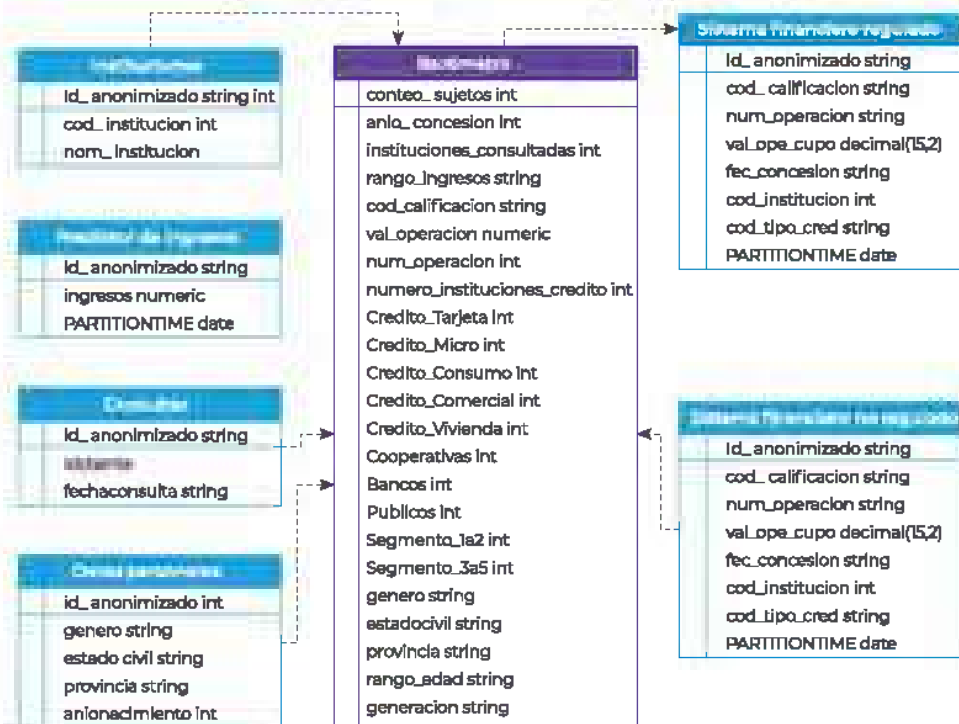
Instituciones

id_anonimizado string int
cod_institucion int
nom_institucion

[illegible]

id_anonimizado string
ingresos numeric
PARTITIONTIME date

Consultas

id_anonimizado string
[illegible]
fechaconsulta string

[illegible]

id_anonimizado int
genero string
estado civil string
provincia string
anionacimiento int

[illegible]

conteo_sujetos int
anio_concesion int
instituciones_consultadas int
rango_ingresos string
cod_calificacion string
val_operacion numeric
num_operacion int
numero_instituciones_credito int
Credito_Tarjeta int
Credito_Micro int
Credito_Consumo int
Credito_Comercial int
Credito_Vivienda int
Cooperativas int
Bancos int
Publicos int
Segmento_1a2 int
Segmento_3a5 int
genero string
estadocivil string
provincia string
rango_edad string
generacion string

Sistema financiero regulado

id_anonimizado string
cod_calificacion string
num_operacion string
val_ope_cupo decimal(15,2)
fec_concesion string
cod_institucion int
cod_tipo_cred string
PARTITIONTIME date

Sistema financiero no regulado

id_anonimizado string
cod_calificacion string
num_operacion string
val_ope_cupo decimal(15,2)
fec_concesion string
cod_institucion int
cod_tipo_cred string
PARTITIONTIME date